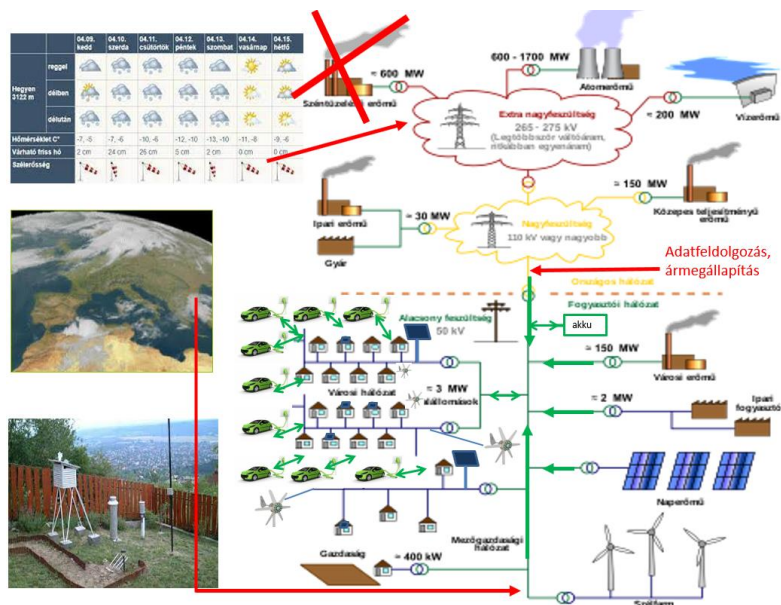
| | | 04.09. kedd | 04.10. szerda | 04.11. csütörtök | 04.12. péntek | 04.13. szombat | 04.14. vasárnap | 04.15. hétfő |
|---|---|---|---|---|---|---|---|---|
| Hegyen 3122 m | reggel | | | | | | | |
| | délben | | | | | | | |
| | délután | | | | | | | |
| Hőmérséklet C° | | -7, -5 | -7, -6 | -10, -6 | -12, -10 | -13, -10 | -11, -8 | -9, -6 |
| Várható friss hó | | 2 cm | 24 cm | 26 cm | 5 cm | 2 cm | 0 cm | 0 cm |
| Szélerősség | | | | | | | | |

Széntüzelésű erőmű
≈ 600 MW
600 - 1700 MW
Atomerőmű
Extra nagyfeszültség
265 - 275 kV
(Legtöbbször váltóáram, ritkábban egyenáram)
≈ 200 MW
Vízerőmű
≈ 150 MW
Közepes teljesítményű erőmű
Ipari erőmű
≈ 30 MW
Nagyfeszültség
110 kV vagy nagyobb
Gyár
Adatfeldolgozás, ármegállapítás
Országos hálózat
Fogyasztói hálózat
Alacsony feszültség
50 kV
akku
≈ 150 MW
Városi erőmű
Városi hálózat
≈ 3 MW
Kisállomások
≈ 2 MW
Ipari fogyasztó
Naperőmű
Mezőgazdasági hálózat
Gazdaság
≈ 400 kW
Szélfarm